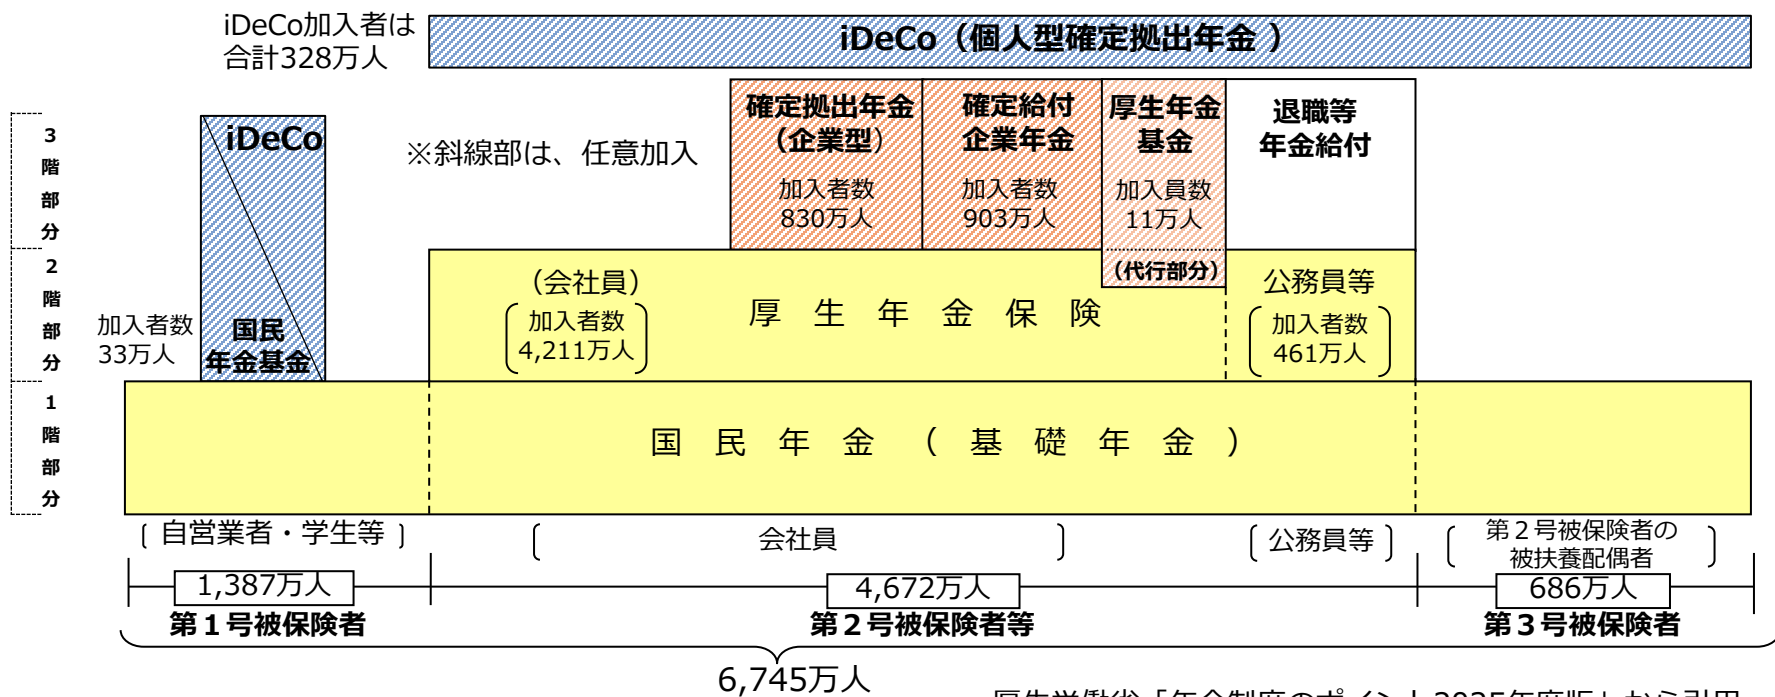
iDeCo加入者は合計328万人

iDeCo（個人型確定拠出年金）

3階部分

iDeCo

※斜線部は、任意加入

確定拠出年金（企業型）
加入者数 830万人

確定給付企業年金
加入者数 903万人

厚生年金基金
加入員数 11万人
（代行部分）

退職等年金給付

2階部分

加入者数 33万人

国民年金基金

（会社員）
加入者数 4,211万人

厚 生 年 金 保 険

公務員等
加入者数 461万人

1階部分

国 民 年 金 （ 基 礎 年 金 ）

自営業者・学生等

会社員

公務員等

第２号被保険者の被扶養配偶者

1,387万人

4,672万人

686万人

第１号被保険者

第２号被保険者等

第３号被保険者

6,745万人

厚生労働省「年金制度のポイント2025年度版」から引用